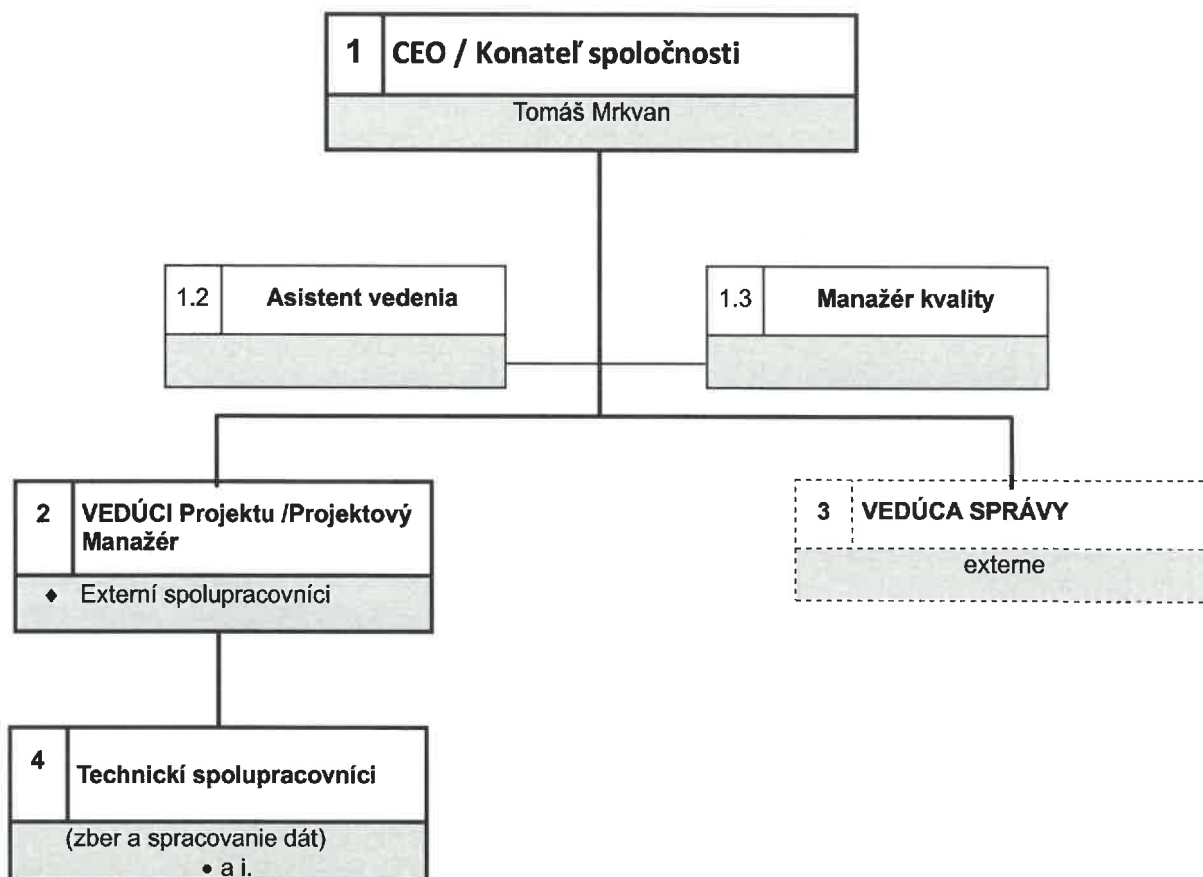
1 CEO / Konateľ spoločnosti

Tomáš Mrkvan

1.2 Asistent vedenia

1.3 Manažér kvality

2 VEDÚCI Projektu /Projektový Manažér

◆ Externí spolupracovníci

3 VEDÚCA SPRÁVY

externe

4 Technickí spolupracovníci

(zber a spracovanie dát)
• a i.